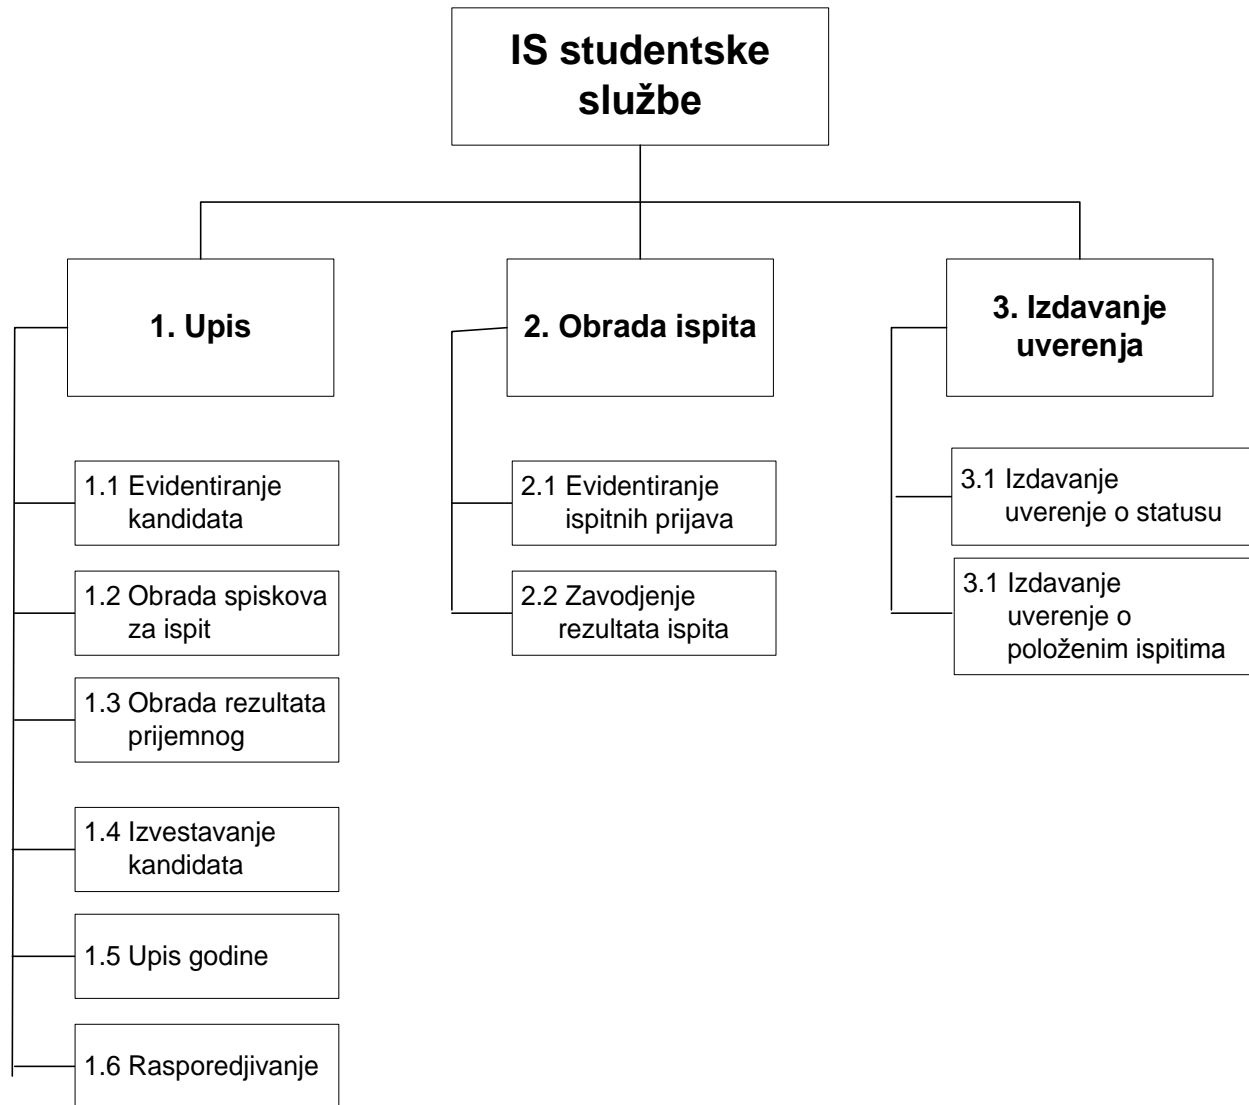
IS studentske službe

1. Upis

2. Obrada ispita

3. Izdavanje uverenja

1.1 Evidentiranje kandidata

1.2 Obrada spiskova za ispit

1.3 Obrada rezultata prijemnog

1.4 Izvestavanje kandidata

1.5 Upis godine

1.6 Rasporedjivanje

2.1 Evidentiranje ispitnih prijava

2.2 Zavodjenje rezultata ispita

3.1 Izdavanje uverenje o statusu

3.1 Izdavanje uverenje o položenim ispitima